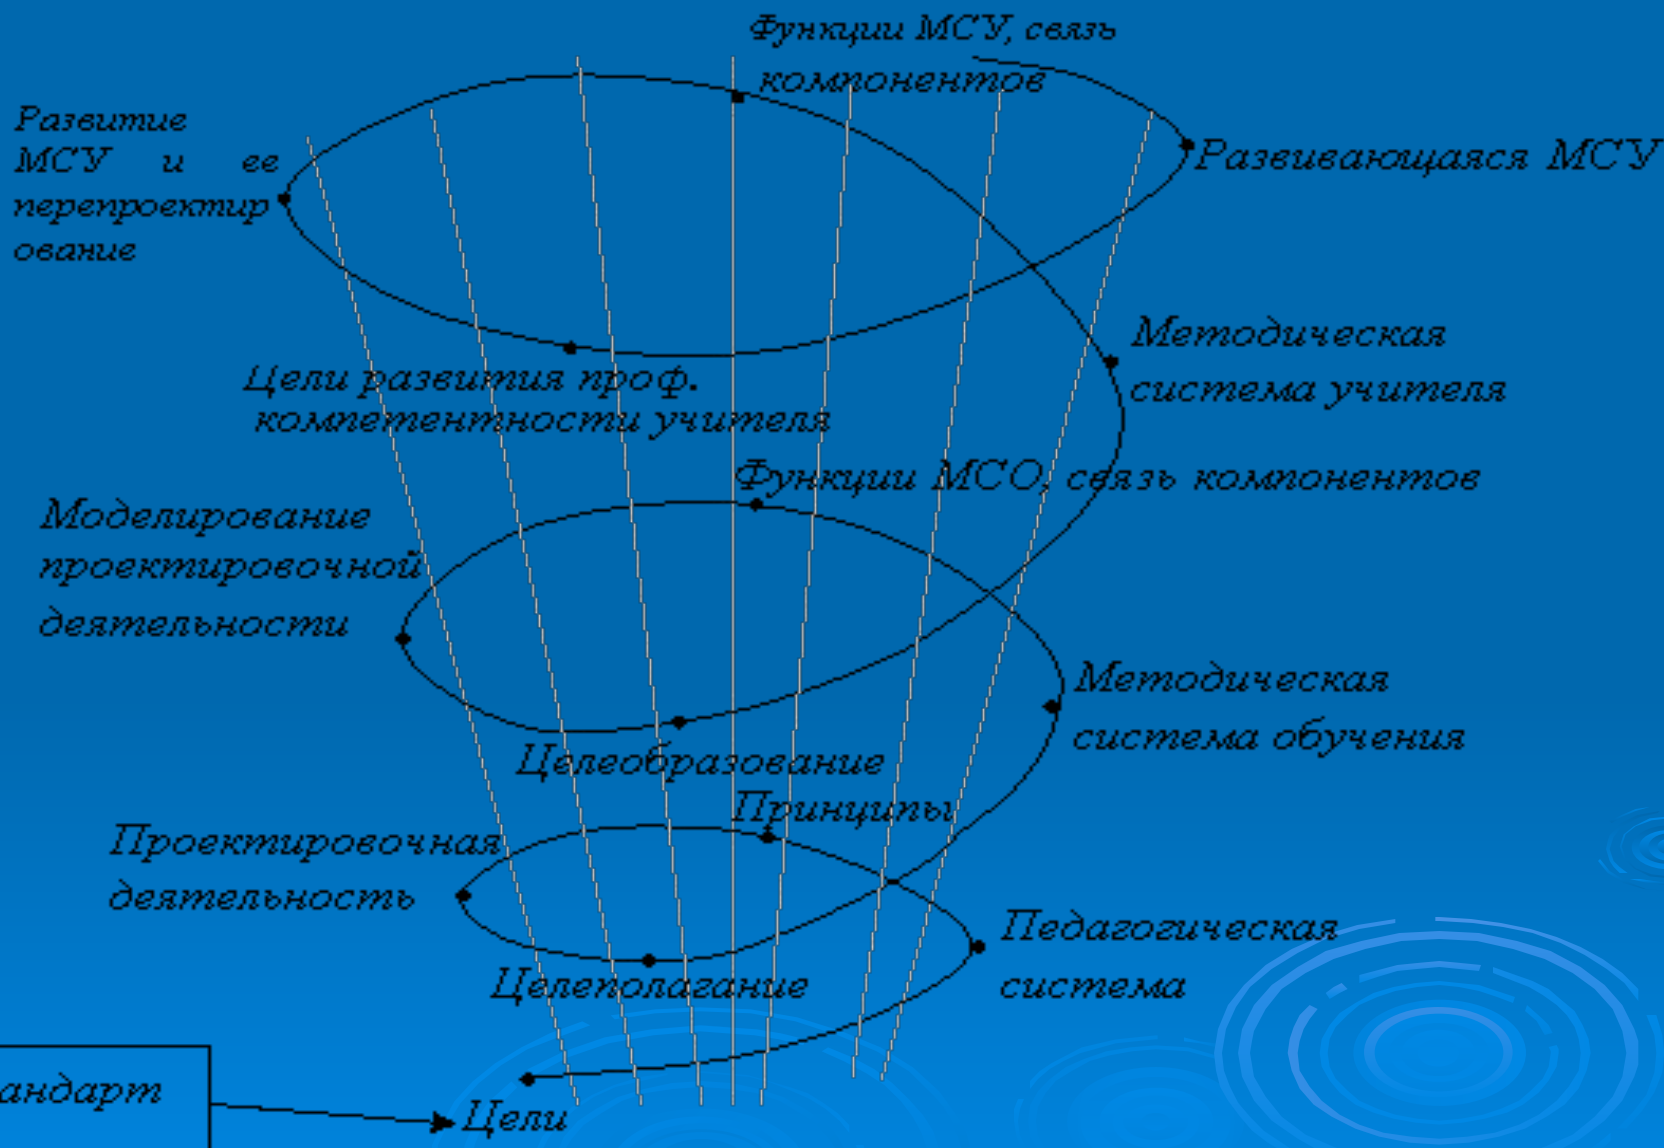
Функции МСУ, связь компонентов

Развитие МСУ и ее перепроектирование

Развивающаяся МСУ

Методическая система учителя

Цели развития проф. компетентности учителя

Функции МСО, связь компонентов

Моделирование проектировочной деятельности

Методическая система обучения

Целеобразование

Принципы

Проектировочная деятельность

Педагогическая система

Целеполагание

андарт

Цели